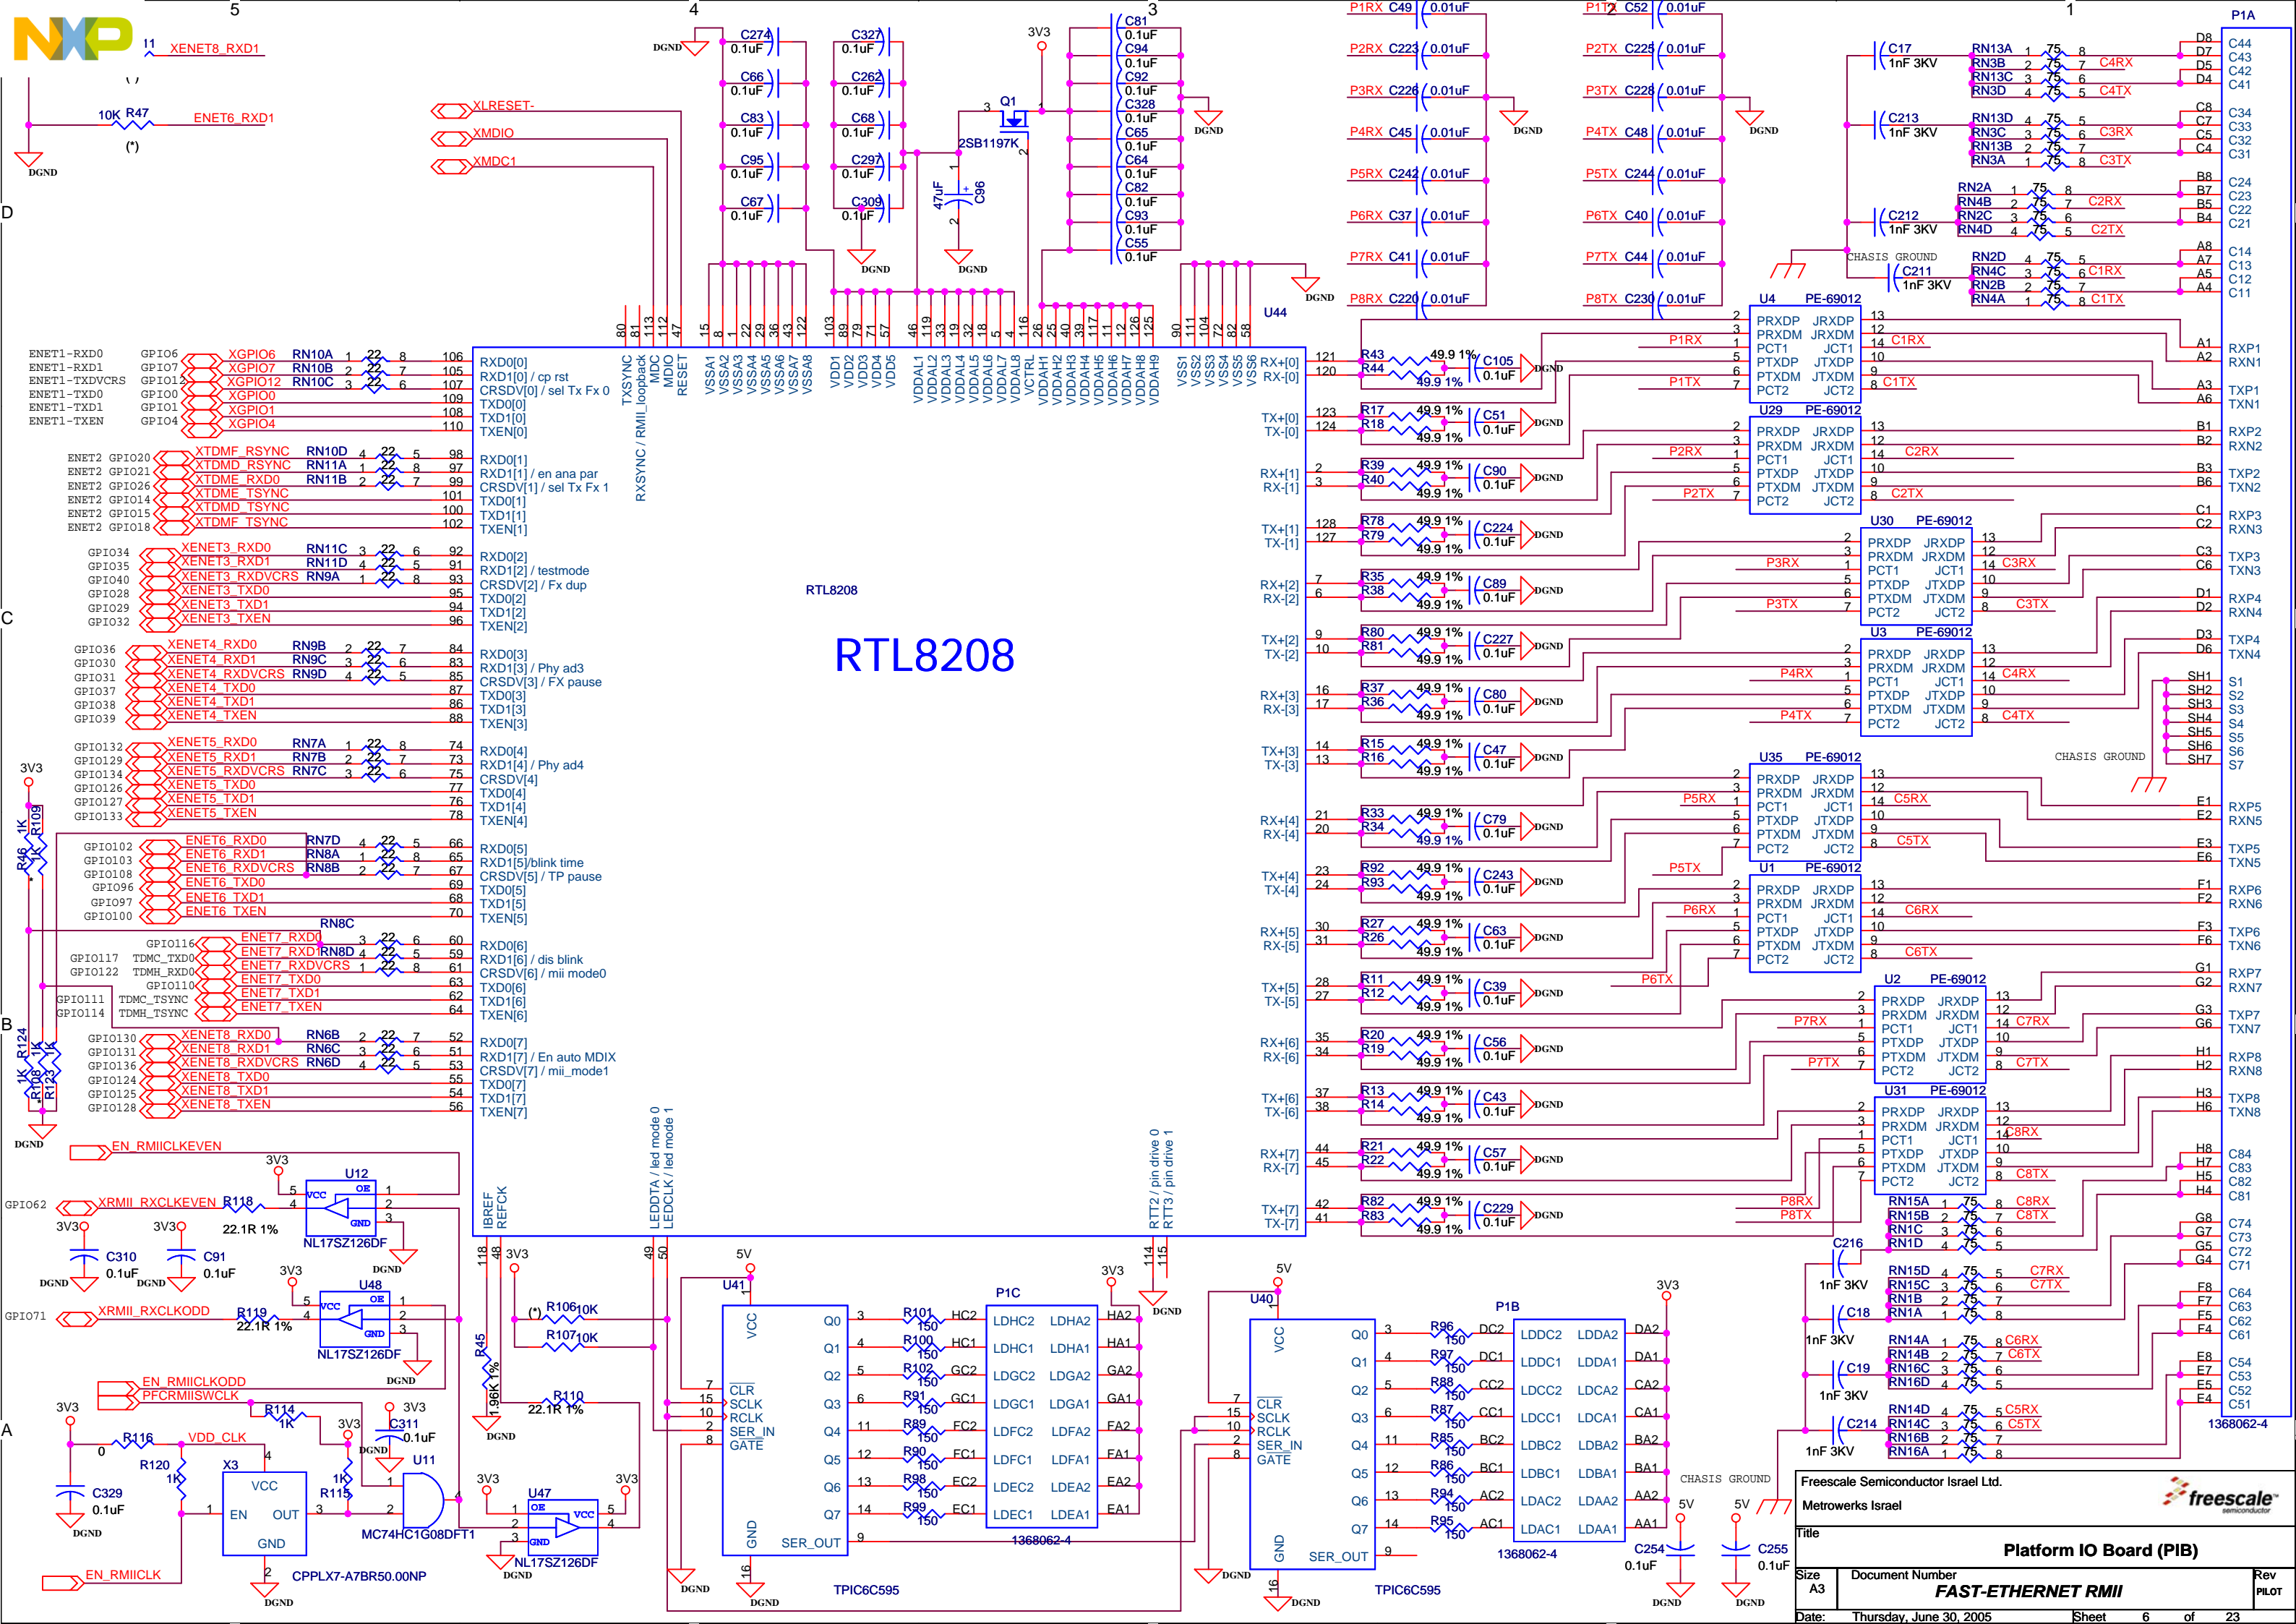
5 4 3 2 1

I1 XENET8_RXD1
10K R47 ENET6_RXD1
(*)
DGND
D

XLRESET-
XMDIO
XMDC1

DGND
C274 0.1uF
C66 0.1uF
C83 0.1uF
C95 0.1uF
C67 0.1uF
C327 0.1uF
C262 0.1uF
C68 0.1uF
C297 0.1uF
C309 0.1uF
DGND
3V3
Q1
2SB1197K
47uF C96
DGND
C81 0.1uF
C94 0.1uF
C92 0.1uF
C328 0.1uF
C65 0.1uF
C64 0.1uF
C82 0.1uF
C93 0.1uF
C55 0.1uF
DGND
DGND

P1RX C49 0.01uF
P2RX C223 0.01uF
P3RX C226 0.01uF
P4RX C45 0.01uF
P5RX C242 0.01uF
P6RX C37 0.01uF
P7RX C41 0.01uF
P8RX C220 0.01uF
DGND
P1TX C52 0.01uF
P2TX C225 0.01uF
P3TX C228 0.01uF
P4TX C48 0.01uF
P5TX C244 0.01uF
P6TX C40 0.01uF
P7TX C44 0.01uF
P8TX C230 0.01uF
DGND

C17 1nF 3KV
C213 1nF 3KV
C212 1nF 3KV
C211 1nF 3KV
CHASIS GROUND
RN13A RN3B RN13C RN3D C4RX C4TX
RN13D RN3C RN13B RN3A C3RX C3TX
RN2A RN4B RN2C RN4D C2RX C2TX
RN2D RN4C RN2B RN4A C1RX C1TX
P1A
D8 D7 D5 D4 C44 C43 C42 C41
C8 C7 C5 C4 C34 C33 C32 C31
B8 B7 B5 B4 C24 C23 C22 C21
A8 A7 A5 A4 C14 C13 C12 C11

U44
ENET1-RXD0 GPIO6 XGPIO6 RN10A
ENET1-RXD1 GPIO7 XGPIO7 RN10B
ENET1-TXDVCRS GPIO12 XGPIO12 RN10C
ENET1-TXD0 GPIO0 XGPIO0
ENET1-TXD1 GPIO1 XGPIO1
ENET1-TXEN GPIO4 XGPIO4
RXD0[0] RXD1[0] / cp rst CRSDV[0] / sel Tx Fx 0 TXD0[0] TXD1[0] TXEN[0]
ENET2 GPIO20 XTDMF_RSYNC RN10D
ENET2 GPIO21 XTDMD_RSYNC RN11A
ENET2 GPIO26 XTDME_RXD0 RN11B
ENET2 GPIO14 XTDMD_TSYNC
ENET2 GPIO15 XTDME_TSYNC
ENET2 GPIO18 XTDMF_TSYNC
RXD0[1] RXD1[1] / en ana par CRSDV[1] / sel Tx Fx 1 TXD0[1] TXD1[1] TXEN[1]
GPIO34 XENET3_RXD0 RN11C
GPIO35 XENET3_RXD1 RN11D
GPIO40 XENET3_RXDVCRS RN9A
GPIO28 XENET3_TXD0
GPIO29 XENET3_TXD1
GPIO32 XENET3_TXEN
RXD0[2] RXD1[2] / testmode CRSDV[2] / Fx dup TXD0[2] TXD1[2] TXEN[2]
C
GPIO36 XENET4_RXD0 RN9B
GPIO30 XENET4_RXD1 RN9C
GPIO31 XENET4_RXDVCRS RN9D
GPIO37 XENET4_TXD0
GPIO38 XENET4_TXD1
GPIO39 XENET4_TXEN
RXD0[3] RXD1[3] / Phy ad3 CRSDV[3] / FX pause TXD0[3] TXD1[3] TXEN[3]
3V3
GPIO132 XENET5_RXD0 RN7A
GPIO129 XENET5_RXD1 RN7B
GPIO134 XENET5_RXDVCRS RN7C
GPIO126 XENET5_TXD0
GPIO127 XENET5_TXD1
GPIO133 XENET5_TXEN
RXD0[4] RXD1[4] / Phy ad4 CRSDV[4] TXD0[4] TXD1[4] TXEN[4]
1K R109 R46 1K
GPIO102 ENET6_RXD0 RN7D
GPIO103 ENET6_RXD1 RN8A
GPIO108 ENET6_RXDVCRS RN8B
GPIO96 ENET6_TXD0
GPIO97 ENET6_TXD1
GPIO100 ENET6_TXEN
RXD0[5] RXD1[5]/blink time CRSDV[5] / TP pause TXD0[5] TXD1[5] TXEN[5]
RN8C
GPIO116 ENET7_RXD0
GPIO117 TDMC_TXD0 ENET7_RXD1 RN8D
GPIO122 TDMH_RXD0 ENET7_RXDVCRS
GPIO110 ENET7_TXD0
GPIO111 TDMC_TSYNC ENET7_TXD1
GPIO114 TDMH_TSYNC ENET7_TXEN
RXD0[6] RXD1[6] / dis blink CRSDV[6] / mii mode0 TXD0[6] TXD1[6] TXEN[6]
B
R124 1K 1K R108 R123
GPIO130 XENET8_RXD0 RN6B
GPIO131 XENET8_RXD1 RN6C
GPIO136 XENET8_RXDVCRS RN6D
GPIO124 XENET8_TXD0
GPIO125 XENET8_TXD1
GPIO128 XENET8_TXEN
RXD0[7] RXD1[7] / En auto MDIX CRSDV[7] / mii_mode1 TXD0[7] TXD1[7] TXEN[7]
DGND

TXSYNC RXSYNC / RMII_loopback MDC MDIO RESET
VSSA1 VSSA2 VSSA3 VSSA4 VSSA5 VSSA6 VSSA7 VSSA8
VDD1 VDD2 VDD3 VDD4 VDD5
VDDAL1 VDDAL2 VDDAL3 VDDAL4 VDDAL5 VDDAL6 VDDAL7 VDDAL8 VCTRL
VDDAH1 VDDAH2 VDDAH3 VDDAH4 VDDAH5 VDDAH6 VDDAH7 VDDAH8 VDDAH9
VSS1 VSS2 VSS3 VSS4 VSS5 VSS6
RTL8208
RTL8208
IBREF REFCK LEDDTA / led mode 0 LEDCLK / led mode 1 RTT2 / pin drive 0 RTT3 / pin drive 1

RX+[0] RX-[0] TX+[0] TX-[0] RX+[1] RX-[1] TX+[1] TX-[1] RX+[2] RX-[2] TX+[2] TX-[2] RX+[3] RX-[3] TX+[3] TX-[3] RX+[4] RX-[4] TX+[4] TX-[4] RX+[5] RX-[5] TX+[5] TX-[5] RX+[6] RX-[6] TX+[6] TX-[6] RX+[7] RX-[7] TX+[7] TX-[7]
R43 R44 49.9 1% C105 0.1uF DGND
R17 R18 C51
R39 R40 C90
R78 R79 C224
R35 R38 C89
R80 R81 C227
R37 R36 C80
R15 R16 C47
R33 R34 C79
R92 R93 C243
R27 R26 C63
R11 R12 C39
R20 R19 C56
R13 R14 C43
R21 R22 C57
R82 R83 C229

U4 PE-69012 P1RX P1TX C1RX C1TX
U29 PE-69012 P2RX P2TX C2RX C2TX
U30 PE-69012 P3RX P3TX C3RX C3TX
U3 PE-69012 P4RX P4TX C4RX C4TX
U35 PE-69012 P5RX P5TX C5RX C5TX
U1 PE-69012 P6RX P6TX C6RX C6TX
U2 PE-69012 P7RX P7TX C7RX C7TX
U31 PE-69012 P8RX P8TX C8RX C8TX
PRXDP JRXDP PRXDM JRXDM PCT1 JCT1 PTXDP JTXDP PTXDM JTXDM PCT2 JCT2
CHASIS GROUND
A1 A2 A3 A6 RXP1 RXN1 TXP1 TXN1
B1 B2 B3 B6 RXP2 RXN2 TXP2 TXN2
C1 C2 C3 C6 RXP3 RXN3 TXP3 TXN3
D1 D2 D3 D6 RXP4 RXN4 TXP4 TXN4
SH1 SH2 SH3 SH4 SH5 SH6 SH7 S1 S2 S3 S4 S5 S6 S7
E1 E2 E3 E6 RXP5 RXN5 TXP5 TXN5
F1 F2 F3 F6 RXP6 RXN6 TXP6 TXN6
G1 G2 G3 G6 RXP7 RXN7 TXP7 TXN7
H1 H2 H3 H6 RXP8 RXN8 TXP8 TXN8
H8 H7 H5 H4 C84 C83 C82 C81
G8 G7 G5 G4 C74 C73 C72 C71
F8 F7 F5 F4 C64 C63 C62 C61
E8 E7 E5 E4 C54 C53 C52 C51
1368062-4
RN15A RN15B RN1C RN1D C8RX C8TX
C216 1nF 3KV
RN15D RN15C RN1B RN1A C7RX C7TX
C18 1nF 3KV
RN14A RN14B RN16C RN16D C6RX C6TX
C19 1nF 3KV
RN14D RN14C RN16B RN16A C5RX C5TX
C214 1nF 3KV

EN_RMIICLKEVEN
3V3 U12 VCC OE GND NL17SZ126DF
GPIO62 XRMII_RXCLKEVEN R118 22.1R 1%
3V3 C310 0.1uF 3V3 C91 0.1uF DGND
GPIO71 XRMII_RXCLKODD R119 22.1R 1%
U48 NL17SZ126DF 3V3
EN_RMIICLKODD
PFCRMIISWCLK
3V3 R114 1K 3V3 C311 0.1uF
R116 0 VDD_CLK
C329 0.1uF R120 1K X3 VCC EN OUT GND CPPLX7-A7BR50.00NP
R115 1K U11 MC74HC1G08DFT1
EN_RMIICLK
3V3 U47 OE VCC GND NL17SZ126DF 3V3
3V3 R45 1.96K 1% (*) R106 10K R107 10K R110 22.1R 1%
A
5V U41 VCC Q0 Q1 Q2 Q3 Q4 Q5 Q6 Q7 CLR SCLK RCLK SER_IN GATE GND SER_OUT TPIC6C595
R101 150 R100 150 R102 150 R91 150 R89 150 R90 150 R98 150 R99 150
HC2 HC1 GC2 GC1 FC2 FC1 EC2 EC1
P1C LDHC2 LDHA2 LDHC1 LDHA1 LDGC2 LDGA2 LDGC1 LDGA1 LDFC2 LDFA2 LDFC1 LDFA1 LDEC2 LDEA2 LDEC1 LDEA1 1368062-4
HA2 HA1 GA2 GA1 FA2 FA1 EA2 EA1
3V3 DGND
5V U40 VCC Q0 Q1 Q2 Q3 Q4 Q5 Q6 Q7 CLR SCLK RCLK SER_IN GATE GND SER_OUT TPIC6C595
R96 R97 R88 R87 R85 R86 R94 R95 150
DC2 DC1 CC2 CC1 BC2 BC1 AC2 AC1
P1B LDDC2 LDDA2 LDDC1 LDDA1 LDCC2 LDCA2 LDCC1 LDCA1 LDBC2 LDBA2 LDBC1 LDBA1 LDAC2 LDAA2 LDAC1 LDAA1 1368062-4
DA2 DA1 CA2 CA1 BA2 BA1 AA2 AA1
3V3 CHASIS GROUND 5V C254 0.1uF 5V C255 0.1uF DGND

Freescale Semiconductor Israel Ltd.
Metrowerks Israel
freescale semiconductor
Title
Platform IO Board (PIB)
Size A3 Document Number FAST-ETHERNET RMII Rev PILOT
Date: Thursday, June 30, 2005 Sheet 6 of 23